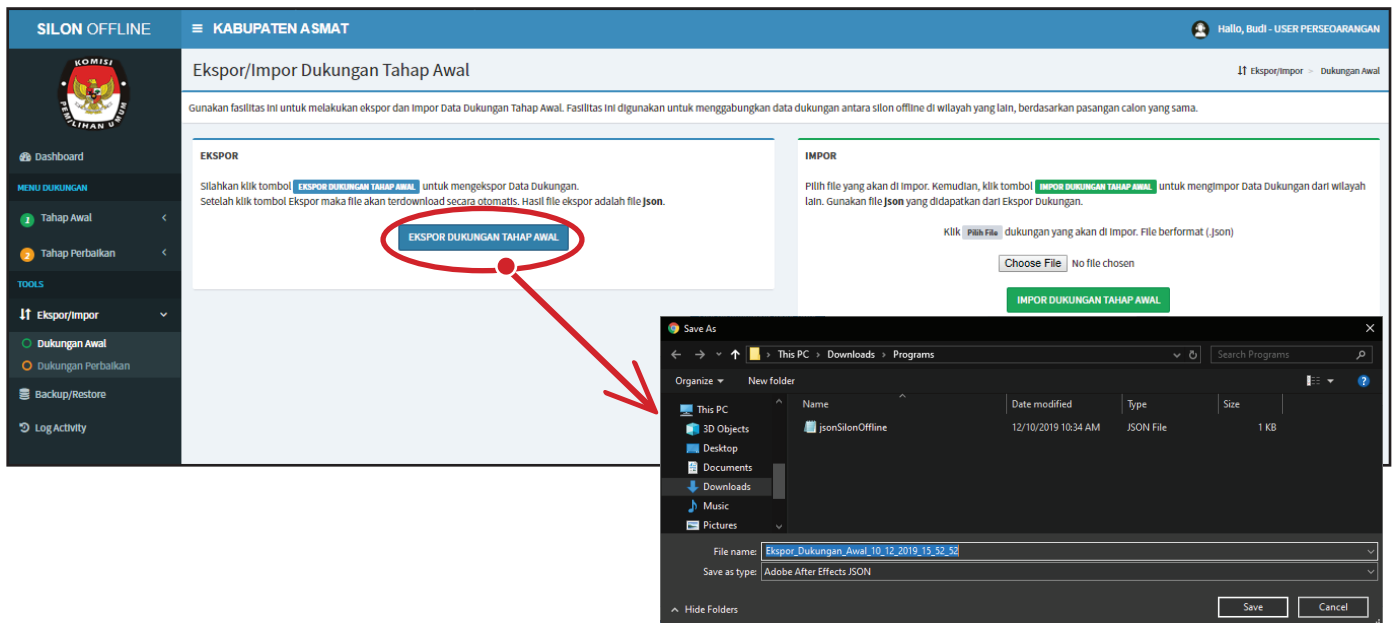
SILON OFFLINE
≡ KABUPATEN ASMAT
Hallo, Budi - USER PERSEOARANGAN

KOMISI PEMILIHAN UMUM

Dashboard
MENU DUKUNGAN
1 Tahap Awal
2 Tahap Perbaikan
TOOLS
Ekspor/Impor
Dukungan Awal
Dukungan Perbaikan
Backup/Restore
Log Activity

Ekspor/Impor Dukungan Tahap Awal
Ekspor/Impor > Dukungan Awal

Gunakan fasilitas ini untuk melakukan ekspor dan impor Data Dukungan Tahap Awal. Fasilitas ini digunakan untuk menggabungkan data dukungan antara silon offline di wilayah yang lain, berdasarkan pasangan calon yang sama.

EKSPOR
Silahkan klik tombol EKSPOR DUKUNGAN TAHAP AWAL untuk mengekspor Data Dukungan.
Setelah klik tombol Ekspor maka file akan terdownload secara otomatis. Hasil file ekspor adalah file json.
EKSPOR DUKUNGAN TAHAP AWAL

IMPOR
Pilih file yang akan di impor. Kemudian, klik tombol IMPOR DUKUNGAN TAHAP AWAL untuk mengimpor Data Dukungan dari wilayah lain. Gunakan file json yang didapatkan dari Ekspor Dukungan.
Klik Pilih File dukungan yang akan di impor. File berformat (.json)
Choose File No file chosen
IMPOR DUKUNGAN TAHAP AWAL

Save As
This PC > Downloads > Programs
Search Programs
Organize ▾ New folder
This PC
3D Objects
Desktop
Documents
Downloads
Music
Pictures

| Name | Date modified | Type | Size |
|---|---|---|---|
| jsonSilonOffline | 12/10/2019 10:34 AM | JSON File | 1 KB |

File name: Ekspor_Dukungan_Awal_10_12_2019_15_52_52
Save as type: Adobe After Effects JSON
Hide Folders
Save
Cancel